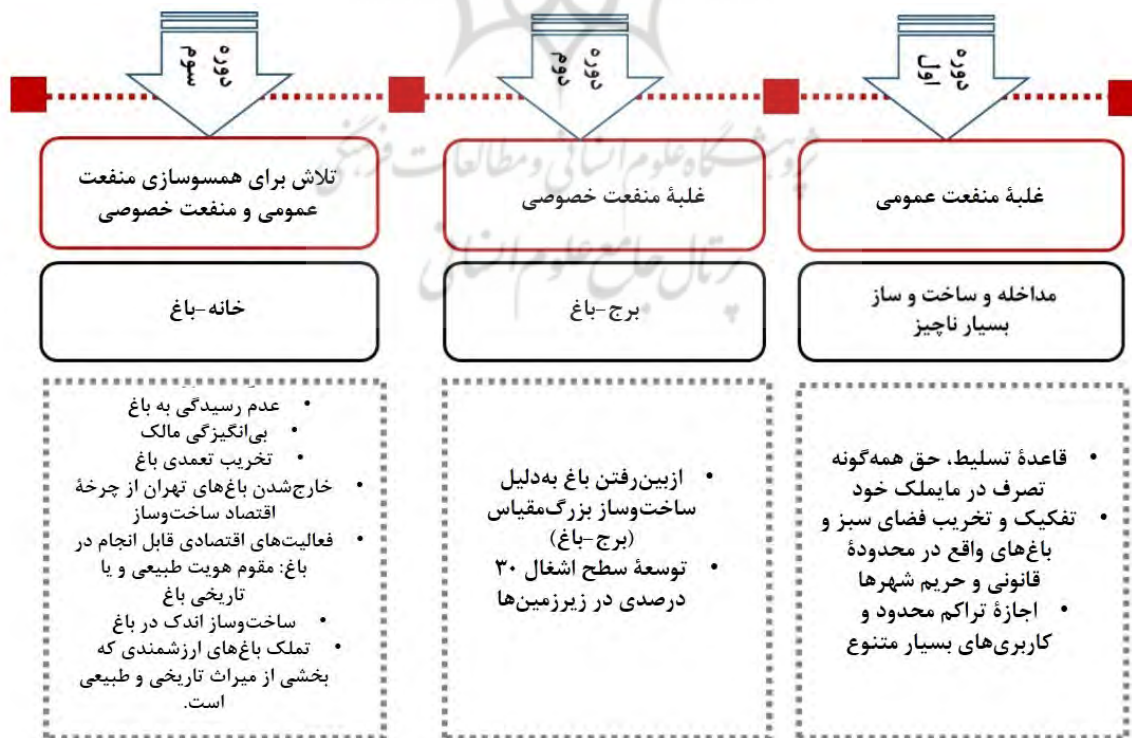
دوره اول

غلبهٔ منفعت عمومی

مداخله و ساخت و ساز بسیار ناچیز

• قاعدهٔ تسلیط، حق همه‌گونه تصرف در مایملک خود
• تفکیک و تخریب فضای سبز و باغ‌های واقع در محدودهٔ قانونی و حریم شهرها
• اجازهٔ تراکم محدود و کاربری‌های بسیار متنوع

دوره دوم

غلبهٔ منفعت خصوصی

برج-باغ

• ازبین‌رفتن باغ به‌دلیل ساخت‌وساز بزرگ‌مقیاس (برج-باغ)
• توسعهٔ سطح اشغال ۳۰ درصدی در زیرزمین‌ها

دوره سوم

تلاش برای همسوسازی منفعت عمومی و منفعت خصوصی

خانه-باغ

• عدم رسیدگی به باغ
• بی‌انگیزگی مالک
• تخریب تعمدی باغ
• خارج‌شدن باغ‌های تهران از چرخهٔ اقتصاد ساخت‌وساز
• فعالیت‌های اقتصادی قابل انجام در باغ: مقوم هویت طبیعی و یا تاریخی باغ
• ساخت‌وساز اندک در باغ
• تملک باغ‌های ارزشمندی که بخشی از میراث تاریخی و طبیعی است.

پژوهشگاه علوم انسانی و مطالعات فرهنگی
پرتال جامع علوم انسانی